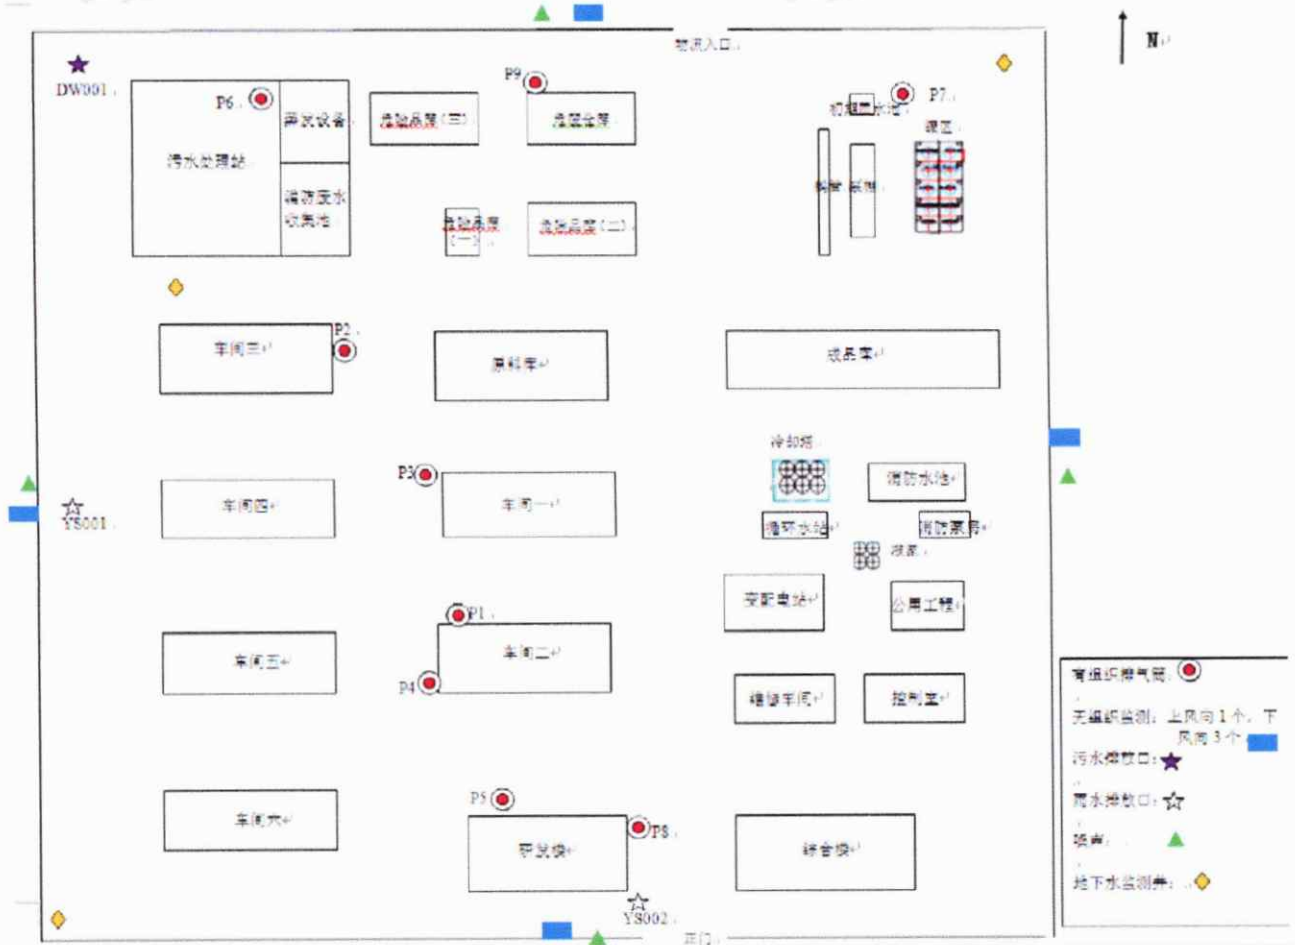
物流入口
N
DW001
P6
污水处理站
声放设备
消防废水收集池
P9
危险品库（三）
危固仓库
危险品库（一）
危险品库（二）
P7
初期雨水池
罐区
装置
装置
P2
车间三
原料库
成品库
冷却塔
P3
车间四
车间一
消防水池
YS001
循环水站
消防泵房
泵房
变配电站
公用工程
P1
车间五
车间二
P4
维修车间
控制室
P5
车间六
研发楼
P8
综合楼
YS002
正门
有组织排气筒
无组织监测：上风向1个，下风向3个
污水排放口：
雨水排放口：
噪声：
地下水监测井：